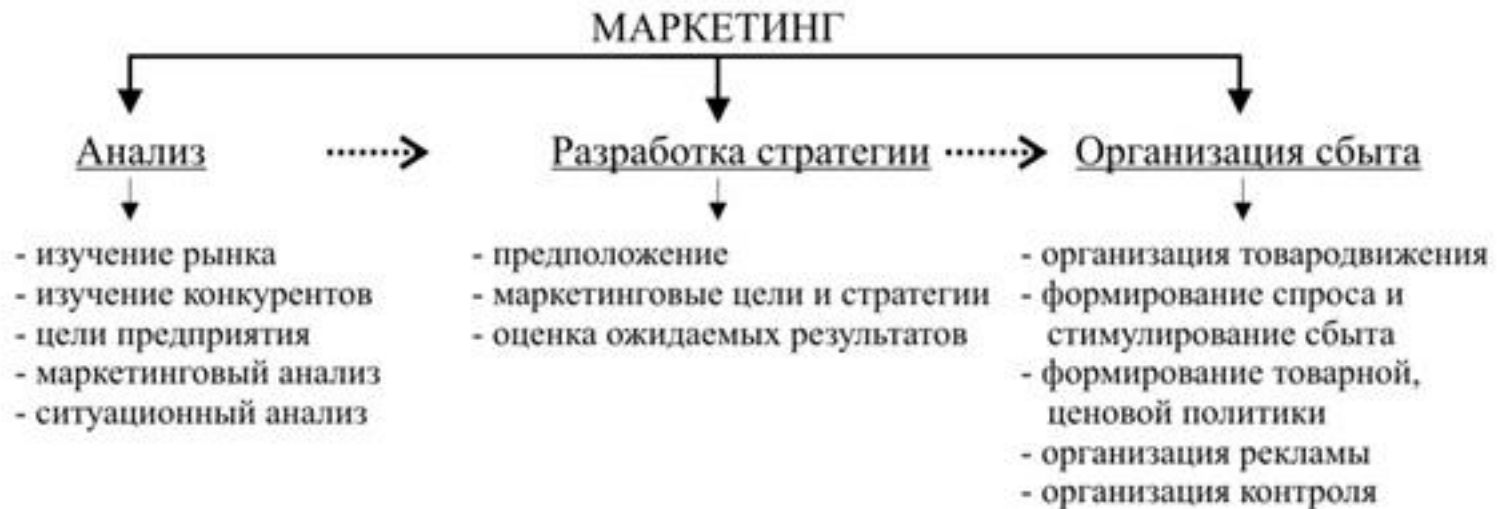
МАРКЕТИНГ

Анализ

- изучение рынка
- изучение конкурентов
- цели предприятия
- маркетинговый анализ
- ситуационный анализ

Разработка стратегии

- предположение
- маркетинговые цели и стратегии
- оценка ожидаемых результатов

Организация сбыта

- организация товародвижения
- формирование спроса и стимулирование сбыта
- формирование товарной, ценовой политики
- организация рекламы
- организация контроля